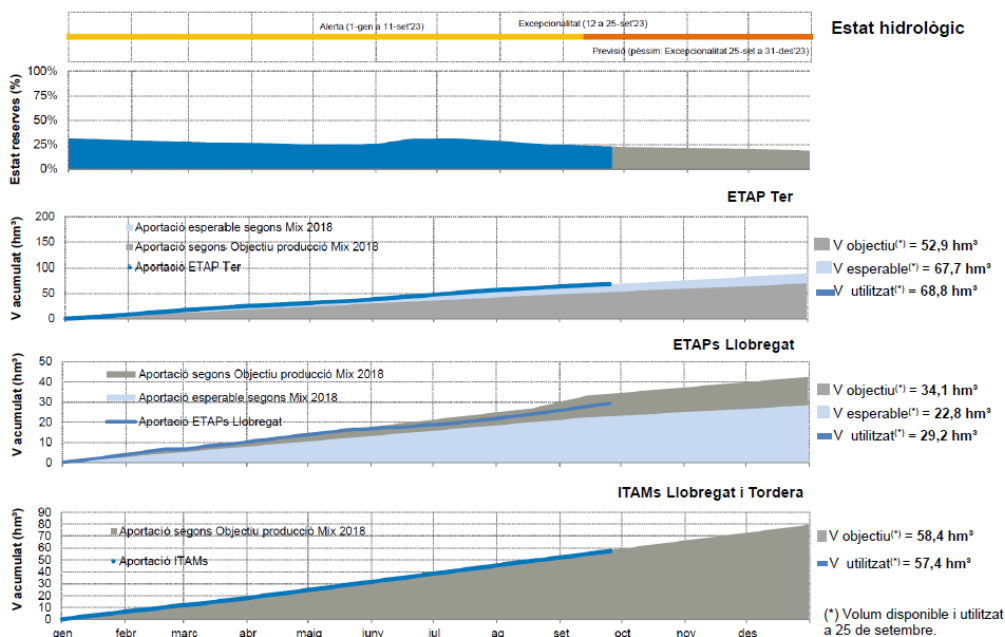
Alerta (1-gen a 11-set'23)
Excepcionalitat (12 a 25-set'23)
Previsió (pèssim: Excepcionalitat 25-set a 31-des'23)

Estat hidrològic

Estat reserves (%)
100%
75%
50%
25%
0%

ETAP Ter

V acumulat (hm³)
200
150
100
50
0

Aportació esperable segons Mix 2018
Aportació segons Objectiu producció Mix 2018
Aportació ETAP Ter

V objectiu(*) = 52,9 hm³
V esperable(*) = 67,7 hm³
V utilitzat(*) = 68,8 hm³

ETAPs Llobregat

V acumulat (hm³)
50
40
30
20
10
0

Aportació segons Objectiu producció Mix 2018
Aportació esperable segons Mix 2018
Aportació ETAPs Llobregat

V objectiu(*) = 34,1 hm³
V esperable(*) = 22,8 hm³
V utilitzat(*) = 29,2 hm³

ITAMs Llobregat i Tordera

V acumulat (hm³)
90
80
70
60
50
40
30
20
10
0

Aportació segons Objectiu producció Mix 2018
Aportació ITAMs

V objectiu(*) = 58,4 hm³
V utilitzat(*) = 57,4 hm³

gen febr març abr maig juny jul ag set oct nov des

(*) Volum disponible i utilitzat a 25 de setembre.